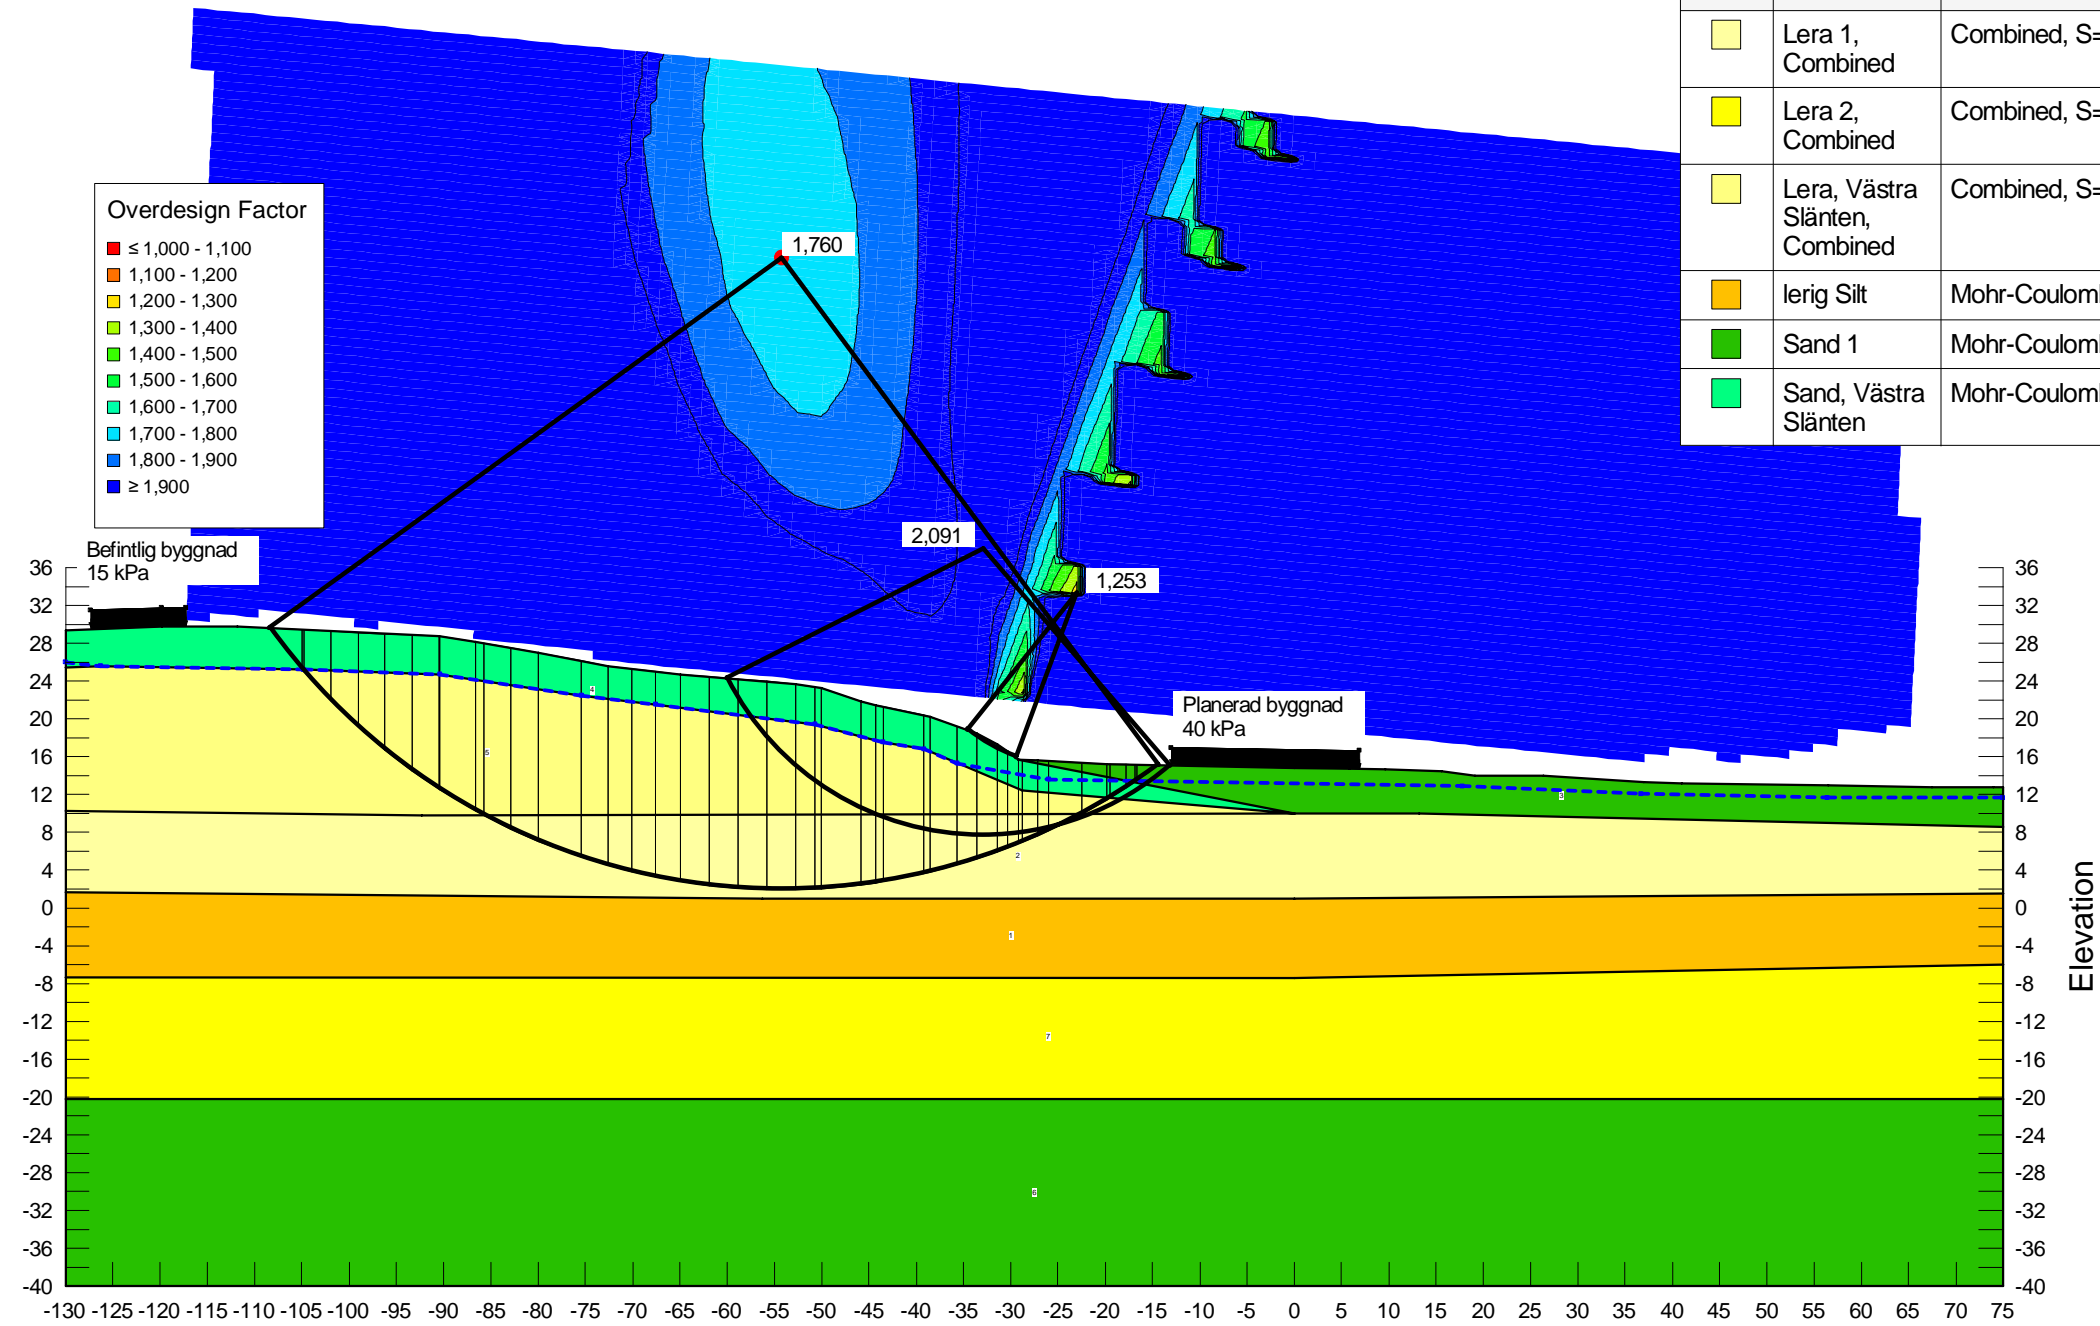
| | | |
|---|---|---|
| | Lera 1, Combined | Combined, S= |
| | Lera 2, Combined | Combined, S= |
| | Lera, Västra Slänten, Combined | Combined, S= |
| | lerig Silt | Mohr-Couloml |
| | Sand 1 | Mohr-Couloml |
| | Sand, Västra Slänten | Mohr-Couloml |

Overdesign Factor
≤ 1,000 - 1,100
1,100 - 1,200
1,200 - 1,300
1,300 - 1,400
1,400 - 1,500
1,500 - 1,600
1,600 - 1,700
1,700 - 1,800
1,800 - 1,900
≥ 1,900

1,760

2,091

1,253

Befintlig byggnad
15 kPa

Planerad byggnad
40 kPa

36 32 28 24 20 16 12 8 4 0 -4 -8 -12 -16 -20 -24 -28 -32 -36 -40

36 32 28 24 20 16 12 8 4 0 -4 -8 -12 -16 -20 -24 -28 -32 -36 -40

Elevation

-130 -125 -120 -115 -110 -105 -100 -95 -90 -85 -80 -75 -70 -65 -60 -55 -50 -45 -40 -35 -30 -25 -20 -15 -10 -5 0 5 10 15 20 25 30 35 40 45 50 55 60 65 70 75